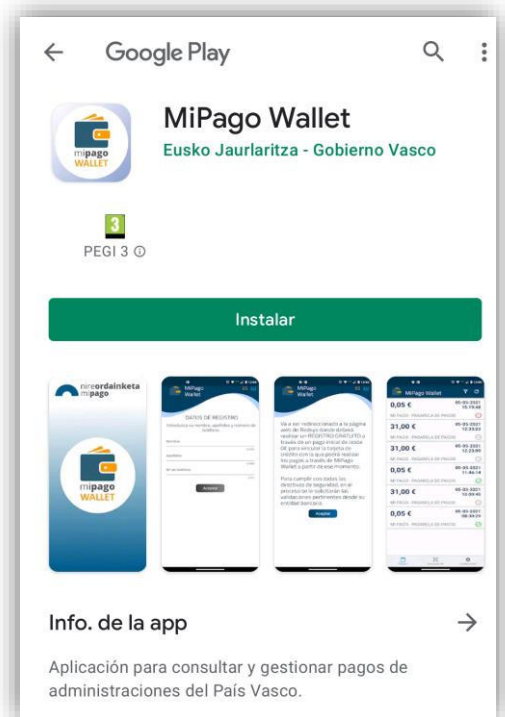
Google Play

mipago WALLET

MiPago Wallet

Eusko Jaurlaritza - Gobierno Vasco

3

PEGI 3 ⓘ

Instalar

nireordainketa mipago

mipago WALLET

MiPago Wallet

DATOS DE REGISTRO

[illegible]

Aceptar

MiPago Wallet

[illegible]

Aceptar

MiPago Wallet

0,05 €

31,00 €

31,00 €

0,05 €

31,00 €

0,05 €

Info. de la app

Aplicación para consultar y gestionar pagos de administraciones del País Vasco.